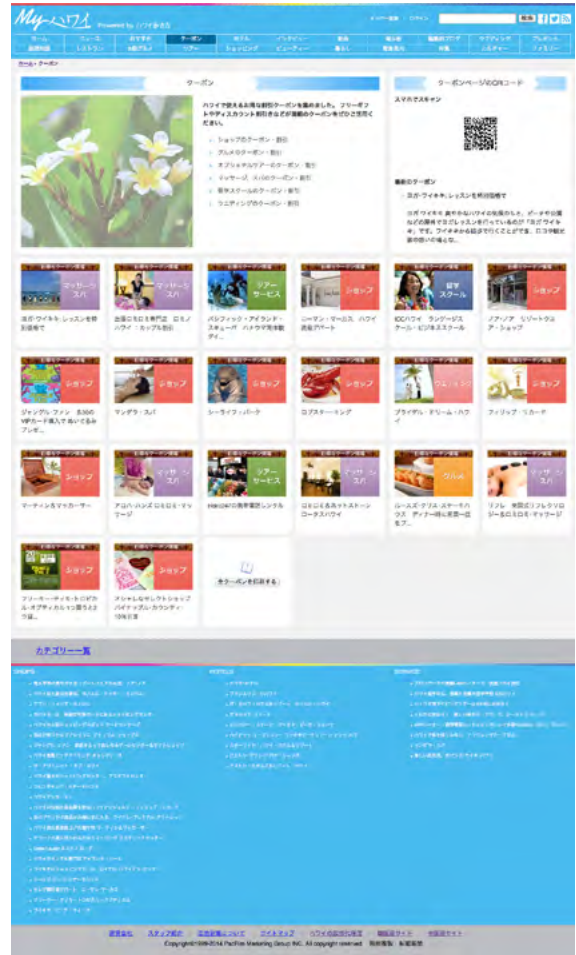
Myハワイ Powered by ハワイ新者会

メンバー登録 | ログイン 検索

ホーム ニュース おすすめ クーポン ホテル バケーション 動画 ブログ 最新のブログ ライブカメラ プレゼント
基礎知識 レストラン お得グルメ ツアー ショッピング ビューティー 暮らし 観光名所 特集 カレンダー ウェディング ファミリー

ホーム > クーポン

クーポン

ハワイで使えるお得な割引クーポンを集めました。フリーギフトやディスカウント割引きなど好条件のクーポンをぜひご活用ください。

ショップのクーポン・割引
グルメのクーポン・割引
オプショナルツアーのクーポン・割引
マッサージ、スパのクーポン・割引
習い事スクールのクーポン・割引
ウエディングのクーポン・割引

クーポンページのQRコード

スマホでスキャン

最新のクーポン

スポ・ワイキキ：レッスンを特別価格で

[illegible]

お得クーポン掲載 マッサージ スパ
スポ・ワイキキ：レッスンを特別価格で

お得クーポン掲載 マッサージ スパ
退屈なひとときを無料に ロミノハワイ：カップル割引

お得クーポン掲載 ツアー サービス
パシフィック・アイランド・スキューバ：ハナウマ湾体験ダイ...

お得クーポン掲載 ショップ
ニーマン・マーカス ハワイ店舗 ギフトカード

お得クーポン掲載 留学 スクール
ICCハワイ ランゲージスクール・ビジネススクール

お得クーポン掲載 ショップ
ノア・ノア リゾートウエア・ショップ

お得クーポン掲載 ショップ
ジャングル・ファン $300 VIPカード購入で あいさつみアレギ...

お得クーポン掲載 ショップ
マンダラ・スパ

お得クーポン掲載 ショップ
シーライフ・パーク

お得クーポン掲載 ショップ
ロブスター・キング

お得クーポン掲載 ウエディング
ブライダル・ドリーム・ハワイ

お得クーポン掲載 ショップ
フィリップ・リカード

お得クーポン掲載 ショップ
マーティン&マッカーサー

お得クーポン掲載 マッサージ スパ
アロハ・ハンズ ロミロミ・マッサージ

お得クーポン掲載 ツアー サービス
HMIGの携帯電話レンタル

お得クーポン掲載 ショップ
ロミロミ&ホットストーン ロータスハワイ

お得クーポン掲載 グルメ
ルースズ・クリス・ステーキハウス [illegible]

お得クーポン掲載 マッサージ スパ
リフレ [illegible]

お得クーポン掲載 ショップ
フリーキー・ティキ・トロピカル・オプティカル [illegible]

お得クーポン掲載 ショップ
オシャレなセレクトショップ パイナップル・カウンティ 10%引き

クーポンを印刷する

カテゴリー一覧

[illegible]

運営会社 | スタッフ紹介 | 広告掲載について | サイトマップ | ハワイ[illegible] | 機能ガイド | 問題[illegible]
Copyright©1999-2014 Pacific Marketing Group INC. All rights reserved. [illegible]